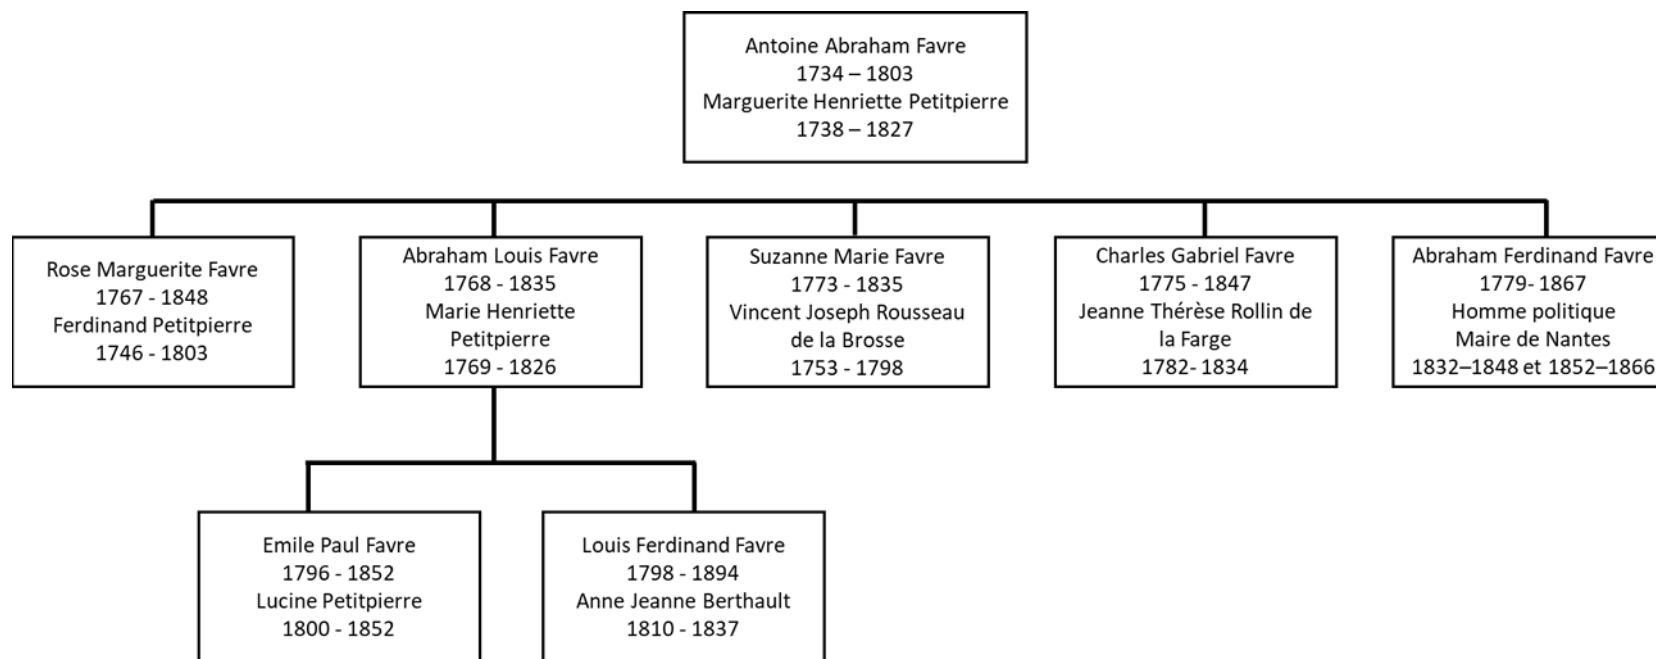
Antoine Abraham Favre
1734 – 1803
Marguerite Henriette Petitpierre
1738 – 1827

Rose Marguerite Favre
1767 - 1848
Ferdinand Petitpierre
1746 - 1803

Abraham Louis Favre
1768 - 1835
Marie Henriette Petitpierre
1769 - 1826

Suzanne Marie Favre
1773 - 1835
Vincent Joseph Rousseau de la Brosse
1753 - 1798

Charles Gabriel Favre
1775 - 1847
Jeanne Thérèse Rollin de la Farge
1782- 1834

Abraham Ferdinand Favre
1779- 1867
Homme politique
Maire de Nantes
1832–1848 et 1852–1866

Emile Paul Favre
1796 - 1852
Lucine Petitpierre
1800 - 1852

Louis Ferdinand Favre
1798 - 1894
Anne Jeanne Berthault
1810 - 1837